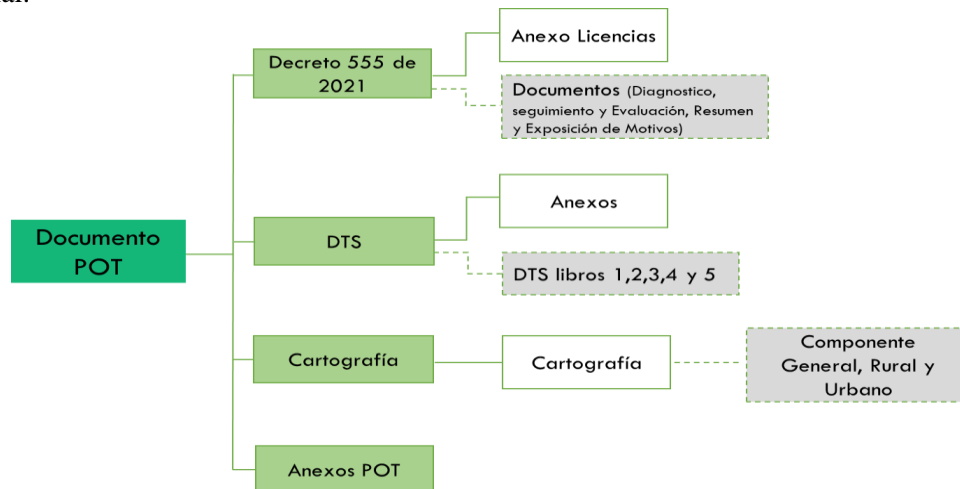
Documento POT

Decreto 555 de 2021

Anexo Licencias

Documentos (Diagnostico, seguimiento y Evaluación, Resumen y Exposición de Motivos)

DTS

Anexos

DTS libros 1,2,3,4 y 5

Cartografía

Cartografía

Componente General, Rural y Urbano

Anexos POT